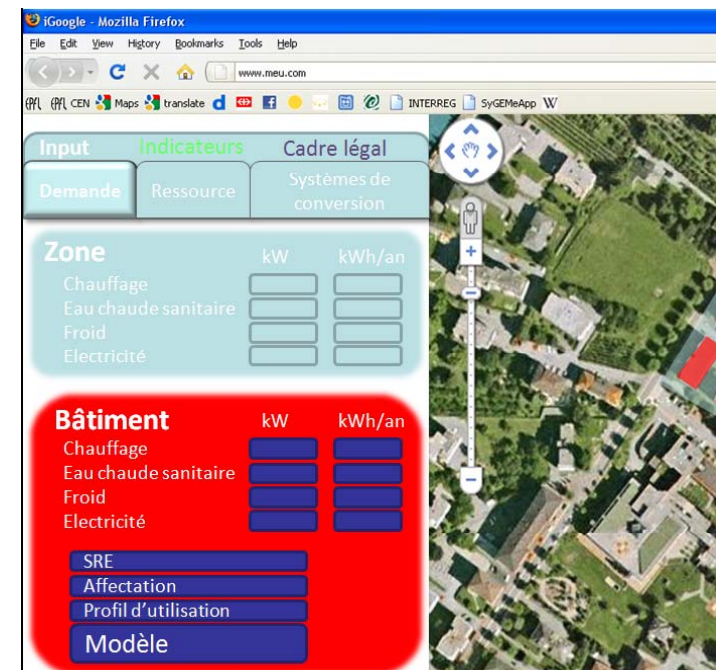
iGoogle - Mozilla Firefox

File Edit View History Bookmarks Tools Help

www.meu.com

EPFL EPFL CEN Maps translate INTERREG SyGEMeApp W

Input Indicateurs Cadre légal

Demande Ressource Systèmes de conversion

Zone kW kWh/an
Chauffage
Eau chaude sanitaire
Froid
Electricité

Bâtiment kW kWh/an
Chauffage
Eau chaude sanitaire
Froid
Electricité

SRE
Affectation
Profil d'utilisation
Modèle